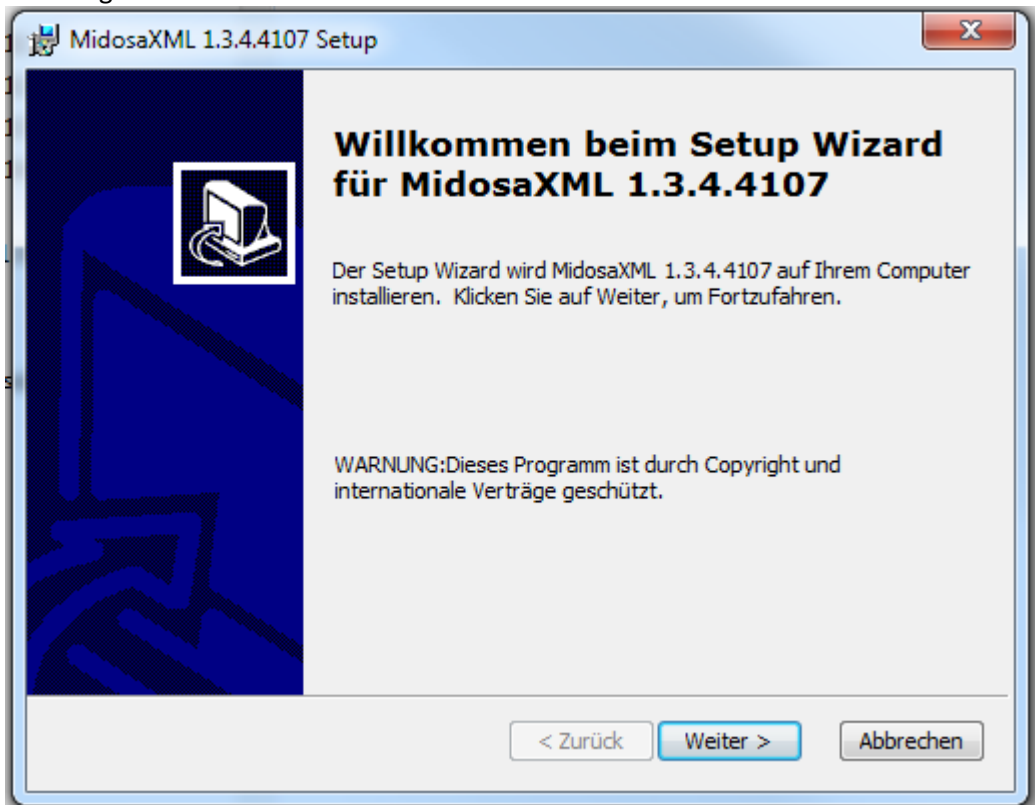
MidosaXML 1.3.4.4107 Setup

Willkommen beim Setup Wizard für MidosaXML 1.3.4.4107

Der Setup Wizard wird MidosaXML 1.3.4.4107 auf Ihrem Computer installieren. Klicken Sie auf Weiter, um Fortzufahren.

WARNUNG:Dieses Programm ist durch Copyright und internationale Verträge geschützt.

< Zurück
Weiter >
Abbrechen